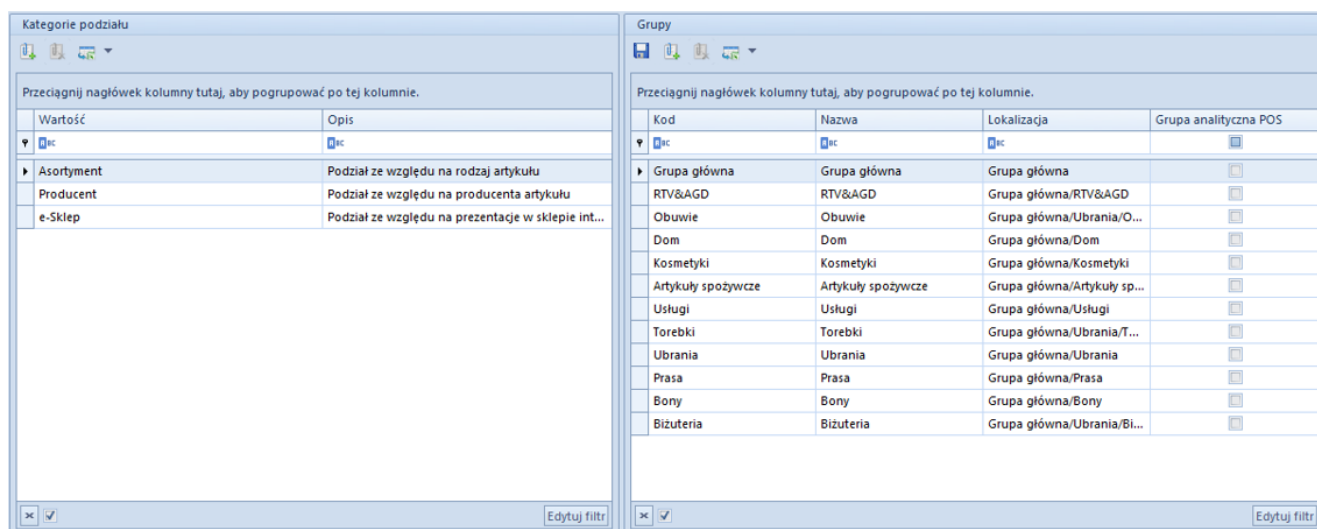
Kategorie podziału

Przeciągnij nagłówek kolumny tutaj, aby pogrupować po tej kolumnie.

| Wartość | Opis |
|---|---|
| Asortyment | Podział ze względu na rodzaj artykułu |
| Producent | Podział ze względu na producenta artykułu |
| e-Sklep | Podział ze względu na prezentacje w sklepie int... |

Edytuj filtr

Grupy

Przeciągnij nagłówek kolumny tutaj, aby pogrupować po tej kolumnie.

| Kod | Nazwa | Lokalizacja | Grupa analityczna POS |
|---|---|---|---|
| Grupa główna | Grupa główna | Grupa główna | |
| RTV&AGD | RTV&AGD | Grupa główna/RTV&AGD | |
| Obuwie | Obuwie | Grupa główna/Ubrania/O... | |
| Dom | Dom | Grupa główna/Dom | |
| Kosmetyki | Kosmetyki | Grupa główna/Kosmetyki | |
| Artykuły spożywcze | Artykuły spożywcze | Grupa główna/Artykuły sp... | |
| Usługi | Usługi | Grupa główna/Usługi | |
| Torebki | Torebki | Grupa główna/Ubrania/T... | |
| Ubrania | Ubrania | Grupa główna/Ubrania | |
| Prasa | Prasa | Grupa główna/Prasa | |
| Bony | Bony | Grupa główna/Bony | |
| Biżuteria | Biżuteria | Grupa główna/Ubrania/Bi... | |

Edytuj filtr